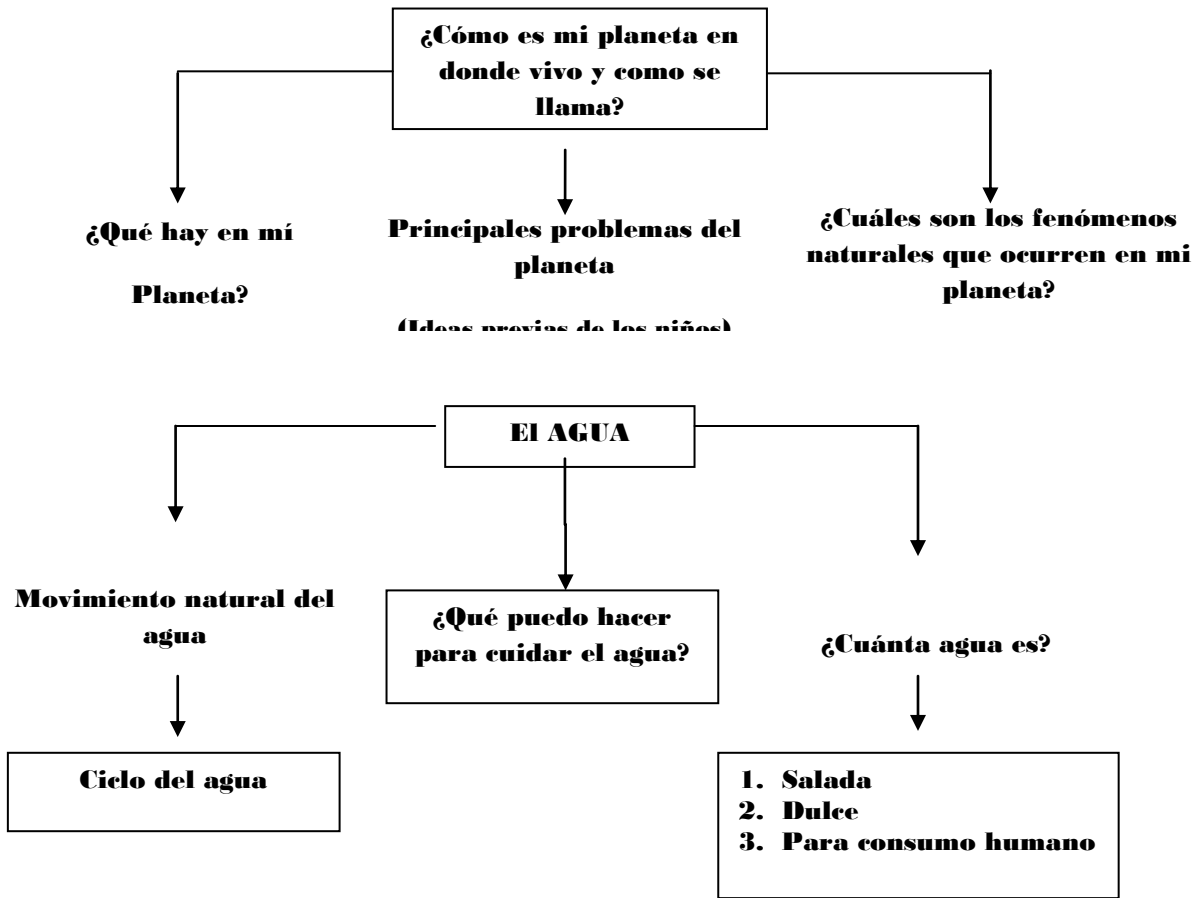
¿Cómo es mi planeta en donde vivo y como se llama?

¿Qué hay en mí

Planeta?

Principales problemas del planeta

(Ideas previas de los niños)

¿Cuáles son los fenómenos naturales que ocurren en mi planeta?

El AGUA

Movimiento natural del agua

Ciclo del agua

¿Qué puedo hacer para cuidar el agua?

¿Cuánta agua es?

1. Salada
2. Dulce
3. Para consumo humano